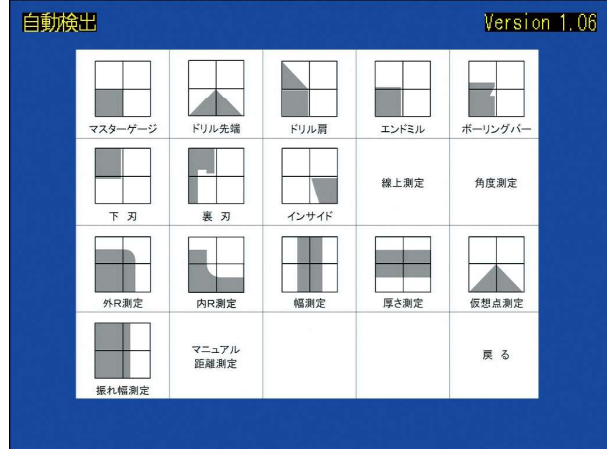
自動検出

Version 1.06

| | | | | |
|---|---|---|---|---|
| マスターゲージ | ドリル先端 | ドリル肩 | エンドミル | ボーリングバー |
| 下 刃 | 裏 刃 | インサイド | 線上測定 | 角度測定 |
| 外R測定 | 内R測定 | 幅測定 | 厚さ測定 | 仮想点測定 |
| 振れ幅測定 | マニュアル 距離測定 | | | 戻 る |